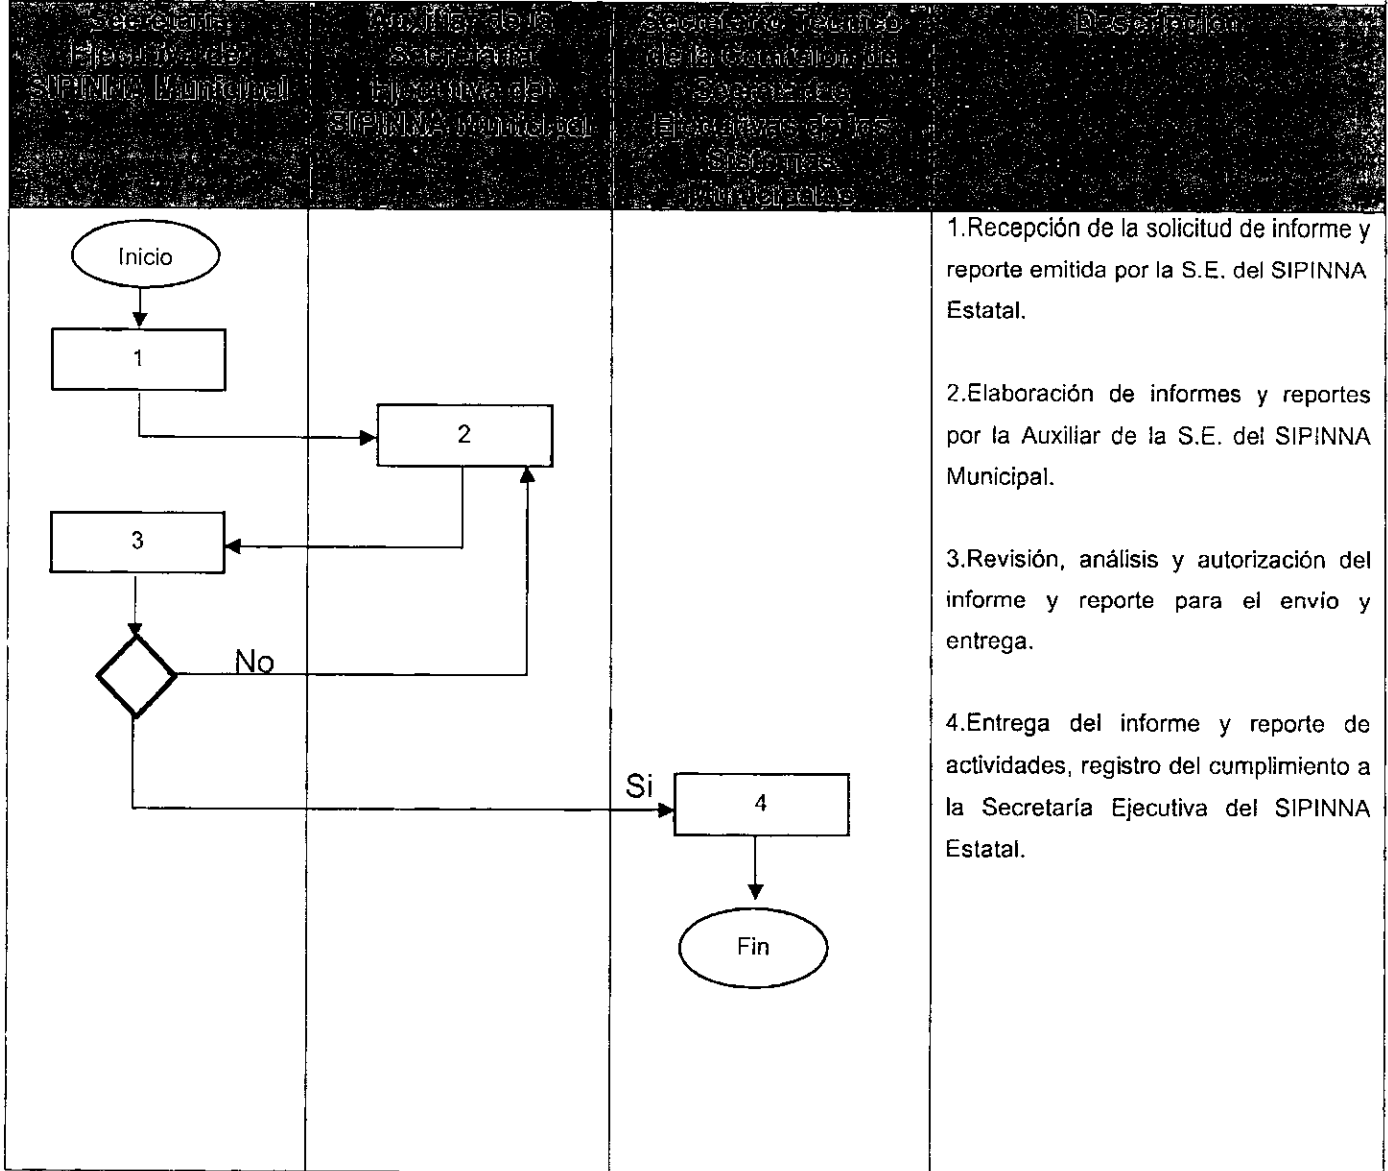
| Secretaría Ejecutiva del SIPINNA Municipal | Auxiliar de la Secretaria Ejecutiva del SIPINNA Municipal | Secretario Técnico de la Comisión de Secretarias Ejecutivas de los Sistemas Municipales | Descripción |
|---|---|---|---|
| Inicio<br>1<br>3<br>No | 2 | Si<br>4<br>Fin | 1.Recepción de la solicitud de informe y reporte emitida por la S.E. del SIPINNA Estatal.<br><br>2.Elaboración de informes y reportes por la Auxiliar de la S.E. del SIPINNA Municipal.<br><br>3.Revisión, análisis y autorización del informe y reporte para el envio y entrega.<br><br>4.Entrega del informe y reporte de actividades, registro del cumplimiento a la Secretaría Ejecutiva del SIPINNA Estatal. |